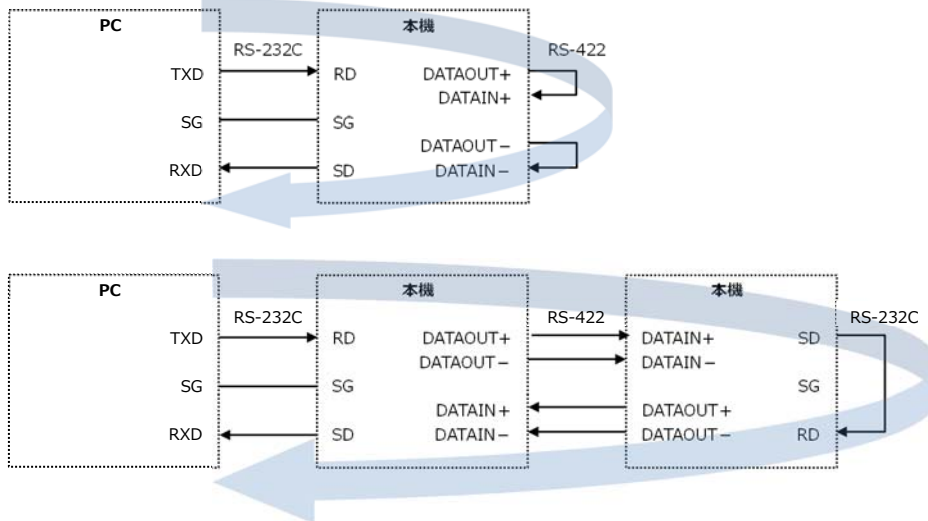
PC
本機
RS-232C
RS-422
TXD
RD
DATAOUT+
DATAIN+
SG
SG
DATAOUT−
RXD
SD
DATAIN−

PC
本機
本機
RS-232C
RS-422
RS-232C
TXD
RD
DATAOUT+
DATAIN+
SD
DATAOUT−
DATAIN−
SG
SG
SG
DATAIN+
DATAOUT+
RXD
SD
DATAIN−
DATAOUT−
RD